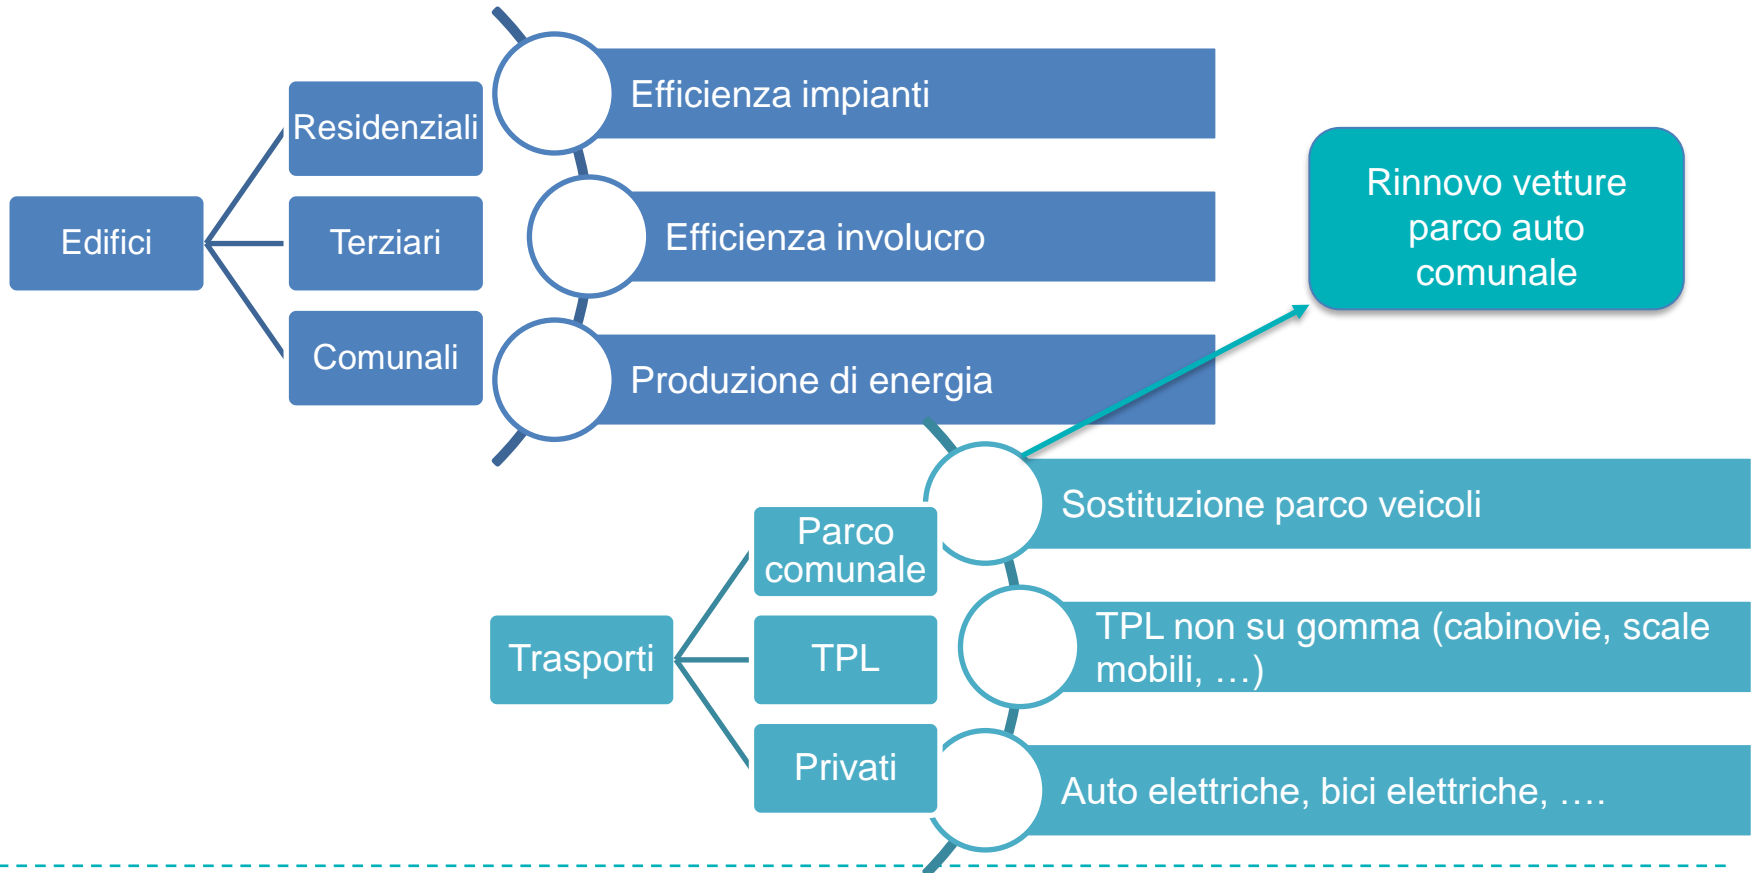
Edifici

Residenziali

Terziari

Comunali

Efficienza impianti

Efficienza involucro

Produzione di energia

Rinnovo vetture parco auto comunale

Trasporti

Parco comunale

TPL

Privati

Sostituzione parco veicoli

TPL non su gomma (cabinovie, scale mobili, …)

Auto elettriche, bici elettriche, ….